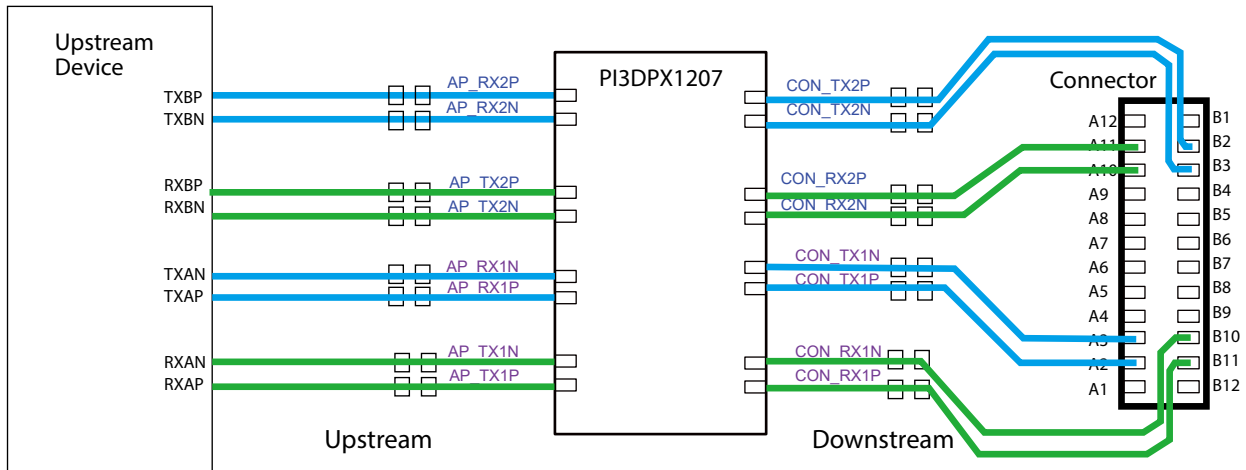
Upstream Device

TXBP
TXBN
RXBP
RXBN
TXAN
TXAP
RXAN
RXAP

AP_RX2P
AP_RX2N
AP_TX2P
AP_TX2N
AP_RX1N
AP_RX1P
AP_TX1N
AP_TX1P

PI3DPX1207

CON_TX2P
CON_TX2N
CON_RX2P
CON_RX2N
CON_TX1N
CON_TX1P
CON_RX1N
CON_RX1P

Connector

A12
A11
A10
A9
A8
A7
A6
A5
A4
A3
A2
A1

B1
B2
B3
B4
B5
B6
B7
B8
B9
B10
B11
B12

Upstream

Downstream